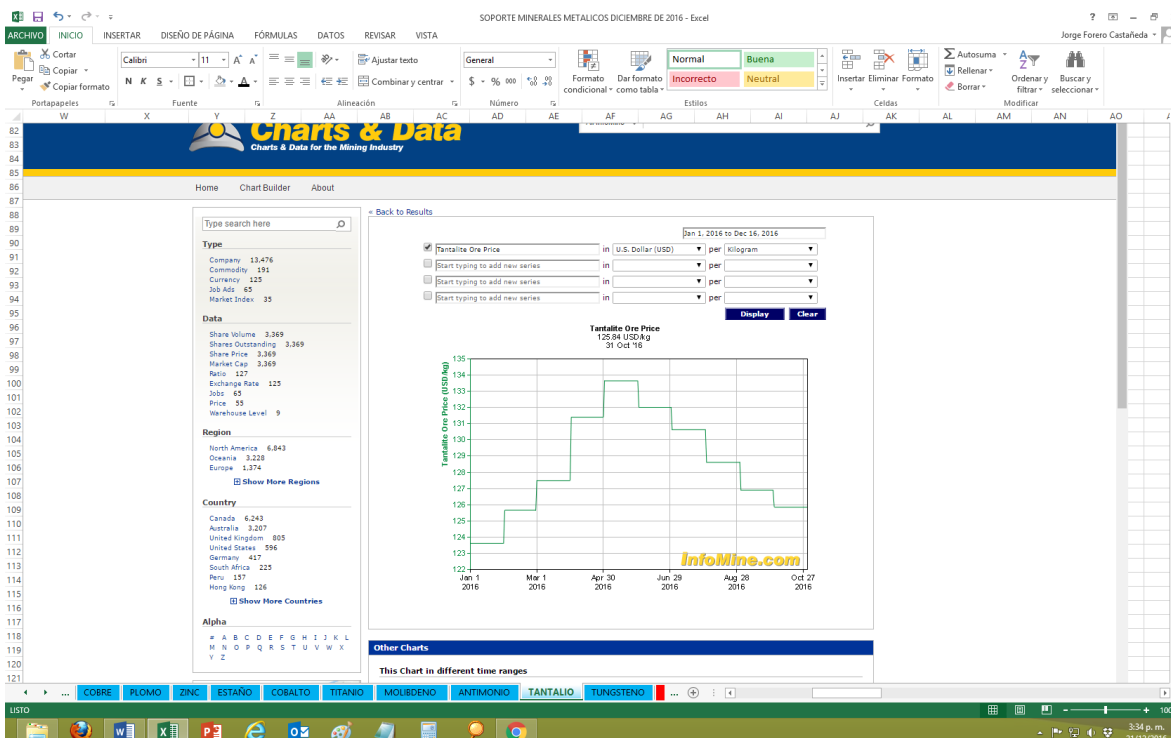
SOPORTE MINERALES METALICOS DICIEMBRE DE 2016 - Excel

ARCHIVO INICIO INSERTAR DISEÑO DE PÁGINA FÓRMULAS DATOS REVISAR VISTA

Jorge Forero Castañeda

Pegar Cortar Copiar Copiar formato
Portapapeles
Calibri 11
Fuente
Ajustar texto
Combinar y centrar
Alineación
General
$ % 000
Número
Formato condicional Dar formato como tabla
Normal Buena Incorrecto Neutral
Estilos
Insertar Eliminar Formato
Celdas
Autosuma Rellenar Borrar
Ordenar y filtrar Buscar y seleccionar
Modificar

W X Y Z AA AB AC AD AE AF AG AH AI AJ AK AL AM AN AO

Charts & Data
Charts & Data for the Mining Industry

Home Chart Builder About

Type search here

Type
Company 13,476
Commodity 191
Currency 125
Job Ads 65
Market Index 35

Data
Share Volume 3,369
Shares Outstanding 3,369
Share Price 3,369
Market Cap 3,369
Ratio 127
Exchange Rate 125
Jobs 65
Price 55
Warehouse Level 9

Region
North America 6,843
Oceania 3,228
Europe 1,374
Show More Regions

Country
Canada 6,243
Australia 3,207
United Kingdom 805
United States 596
Germany 417
South Africa 225
Peru 157
Hong Kong 126
Show More Countries

Alpha
# A B C D E F G H I J K L M N O P Q R S T U V W X Y Z

« Back to Results

Jan 1, 2016 to Dec 16, 2016

Tantalite Ore Price in U.S. Dollar (USD) per Kilogram
Start typing to add new series in per
Start typing to add new series in per
Start typing to add new series in per
Display Clear

Tantalite Ore Price
125.84 USD/kg
31 Oct '16

Tantalite Ore Price (USD/kg)
135 134 133 132 131 130 129 128 127 126 125 124 123 122
Jan 1 2016 Mar 1 2016 Apr 30 2016 Jun 29 2016 Aug 28 2016 Oct 27 2016
InfoMine.com

Other Charts
This Chart in different time ranges

COBRE PLOMO ZINC ESTAÑO COBALTO TITANIO MOLIBDENO ANTIMONIO TANTALIO TUNGSTENO

LISTO

3:34 p. m.